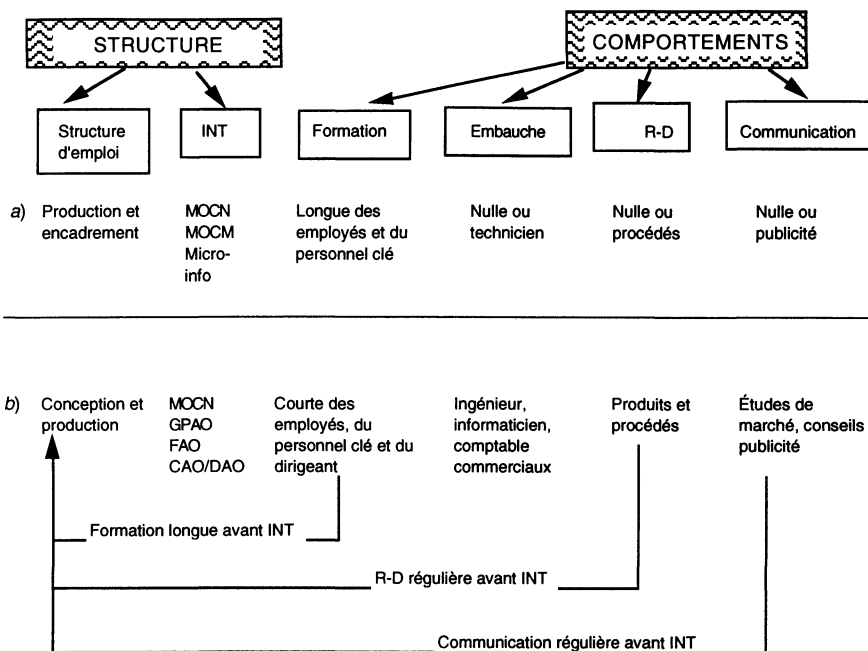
STRUCTURE

COMPORTEMENTS

Structure d'emploi

INT

Formation

Embauche

R-D

Communication

a) Production et encadrement

MOCN MOCM Micro-info

Longue des employés et du personnel clé

Nulle ou technicien

Nulle ou procédés

Nulle ou publicité

b) Conception et production

MOCN GPAO FAO CAO/DAO

Courte des employés, du personnel clé et du dirigeant

Ingénieur, informaticien, comptable commerciaux

Produits et procédés

Études de marché, conseils publicité

Formation longue avant INT

R-D régulière avant INT

Communication régulière avant INT